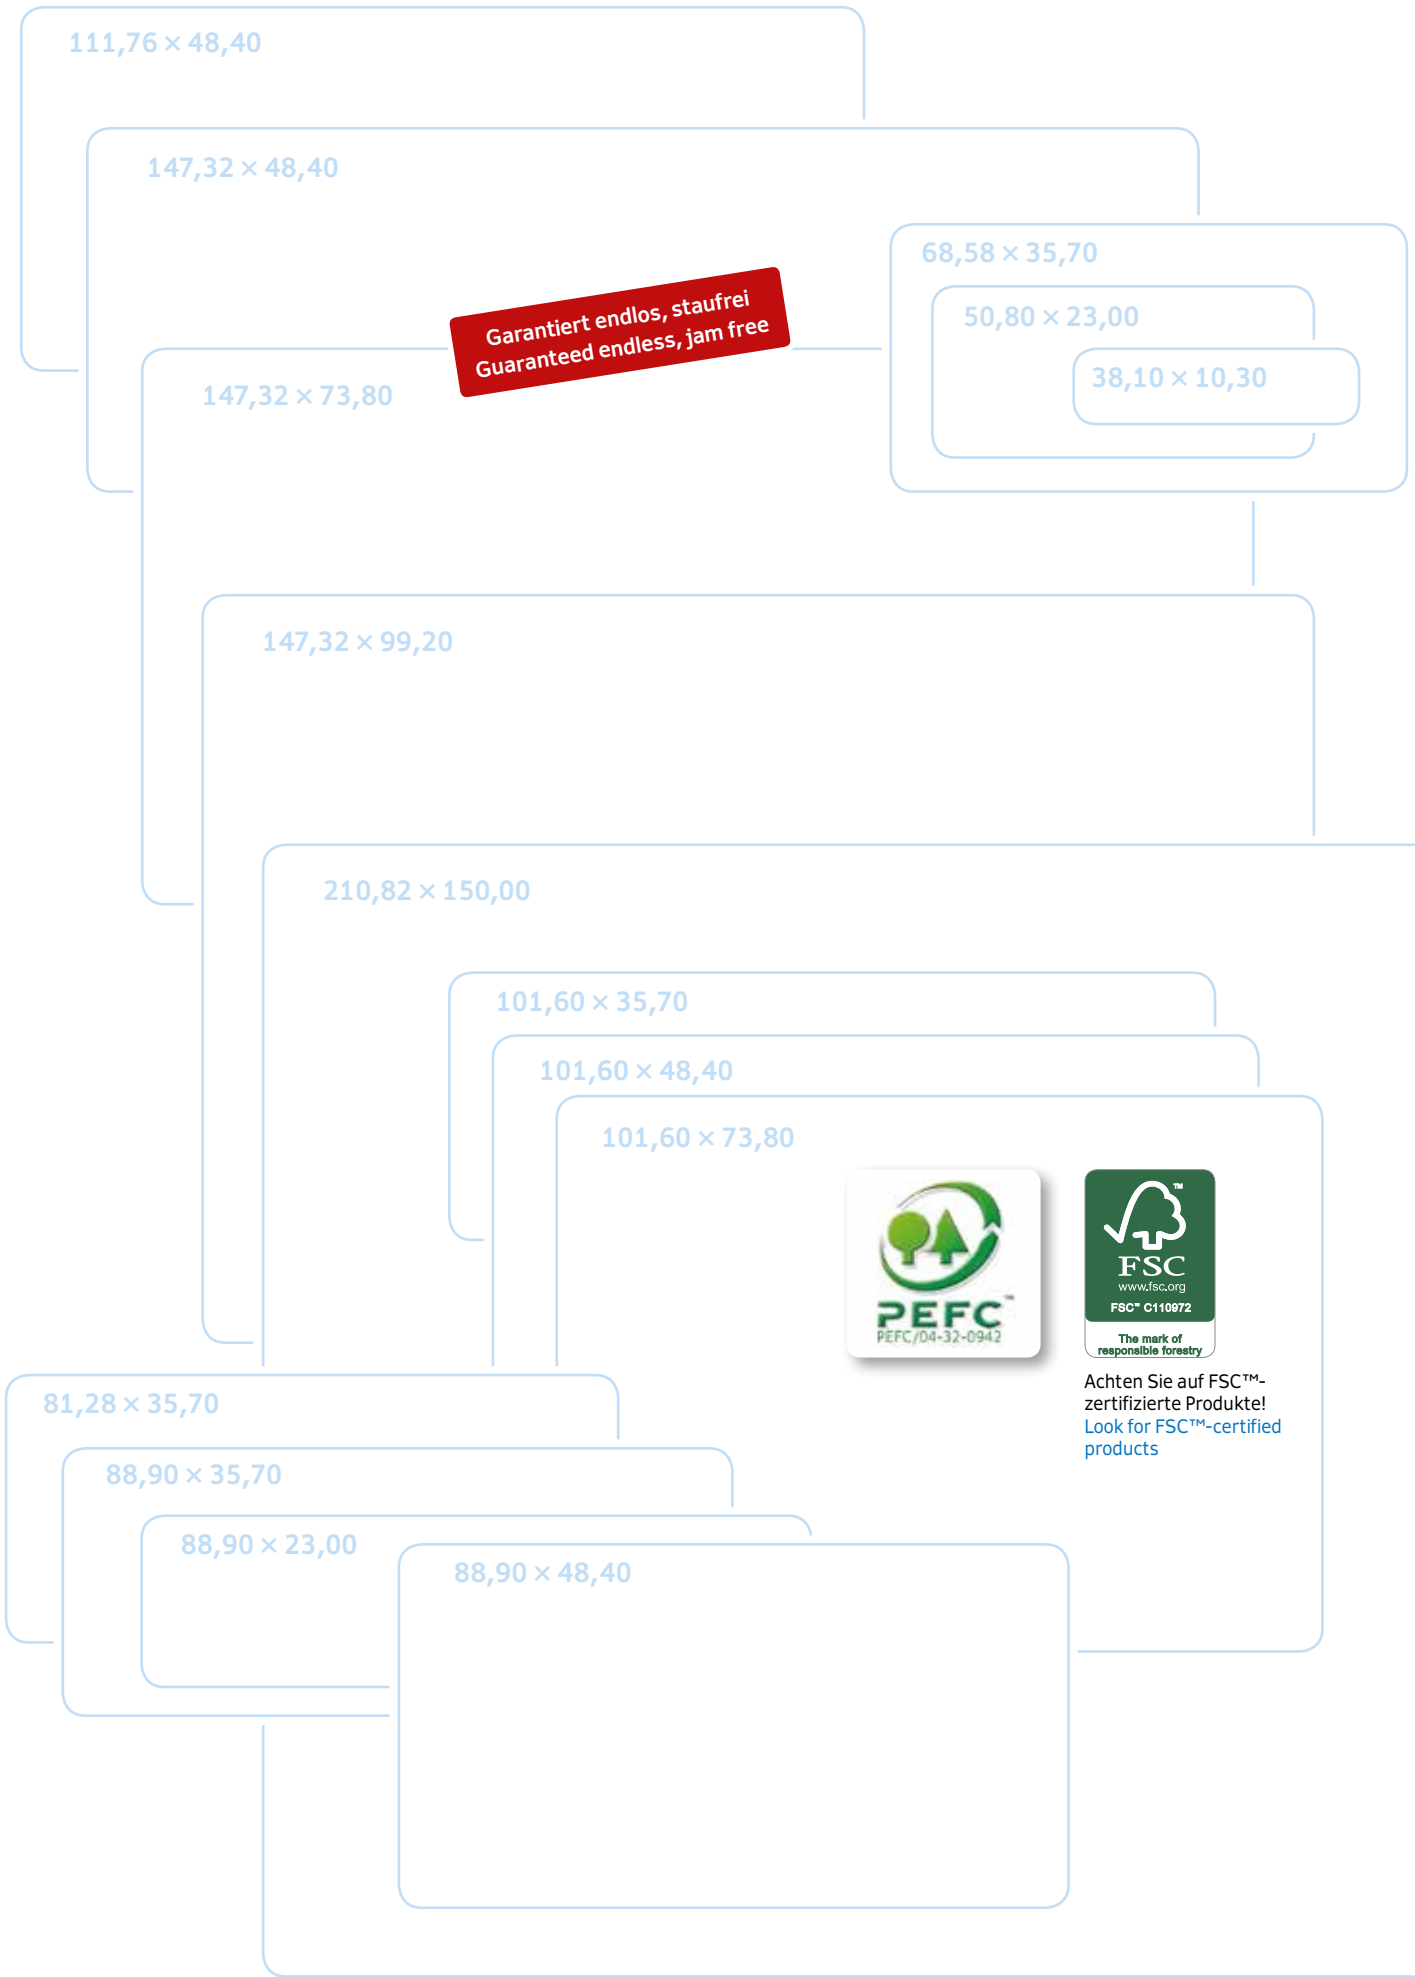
111,76 × 48,40

147,32 × 48,40

68,58 × 35,70

50,80 × 23,00

38,10 × 10,30

Garantiert endlos, staufrei
Guaranteed endless, jam free

147,32 × 73,80

147,32 × 99,20

210,82 × 150,00

101,60 × 35,70

101,60 × 48,40

101,60 × 73,80

PEFC
PEFC/04-32-0942

FSC
www.fsc.org
FSC™ C110972
The mark of responsible forestry

Achten Sie auf FSC™-zertifizierte Produkte!
Look for FSC™-certified products

81,28 × 35,70

88,90 × 35,70

88,90 × 23,00

88,90 × 48,40